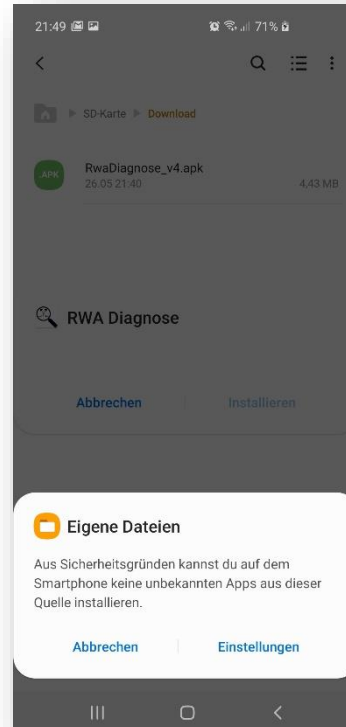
21:49 71%

SD-Karte ▸ Download

APK RwaDiagnose_v4.apk
26.05 21:40 4,43 MB

RWA Diagnose

Abbrechen Installieren

Eigene Dateien

Aus Sicherheitsgründen kannst du auf dem Smartphone keine unbekannten Apps aus dieser Quelle installieren.

Abbrechen Einstellungen